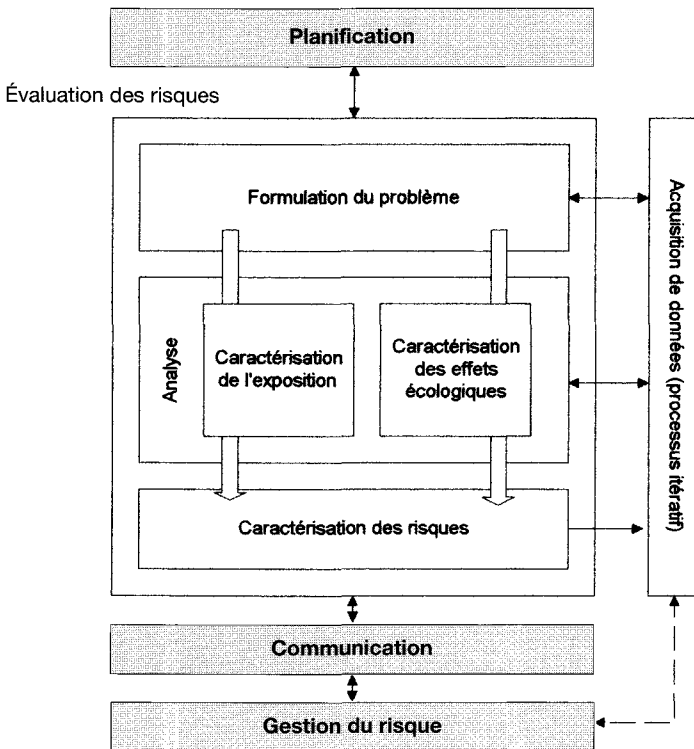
Planification

Évaluation des risques

Formulation du problème

Analyse

Caractérisation de l'exposition

Caractérisation des effets écologiques

Caractérisation des risques

Acquisition de données (processus itératif)

Communication

Gestion du risque